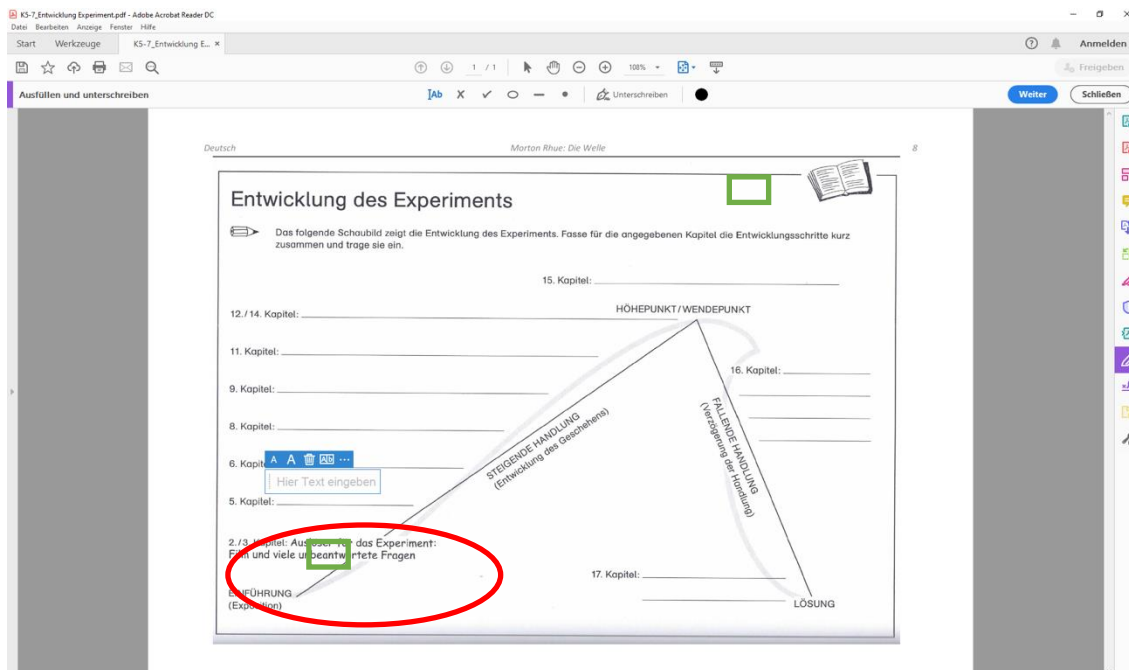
K5-7_Entwicklung Experiment.pdf - Adobe Acrobat Reader DC
Datei Bearbeiten Anzeige Fenster Hilfe
Start Werkzeuge K5-7_Entwicklung E... ×
Anmelden
1 / 1 108%
Freigeben
Ausfüllen und unterschreiben
Unterschreiben
Weiter Schließen

Deutsch Morton Rhue: Die Welle 8

Entwicklung des Experiments

Das folgende Schaubild zeigt die Entwicklung des Experiments. Fasse für die angegebenen Kapitel die Entwicklungsschritte kurz zusammen und trage sie ein.

15. Kapitel:

HÖHEPUNKT / WENDEPUNKT

12. / 14. Kapitel:

11. Kapitel:

16. Kapitel:

9. Kapitel:

8. Kapitel:

6. Kapit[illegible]

A A
Hier Text eingeben

5. Kapitel:

STEIGENDE HANDLUNG (Entwicklung des Geschehens)

FALLENDE HANDLUNG (Verzögerung der Handlung)

2. / 3. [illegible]pitel: Aus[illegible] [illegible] das Experiment: F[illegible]m und viele u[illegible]beantw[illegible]rtete Fragen

17. Kapitel:

E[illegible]NFÜHRUNG (Exp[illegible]tion)

LÖSUNG